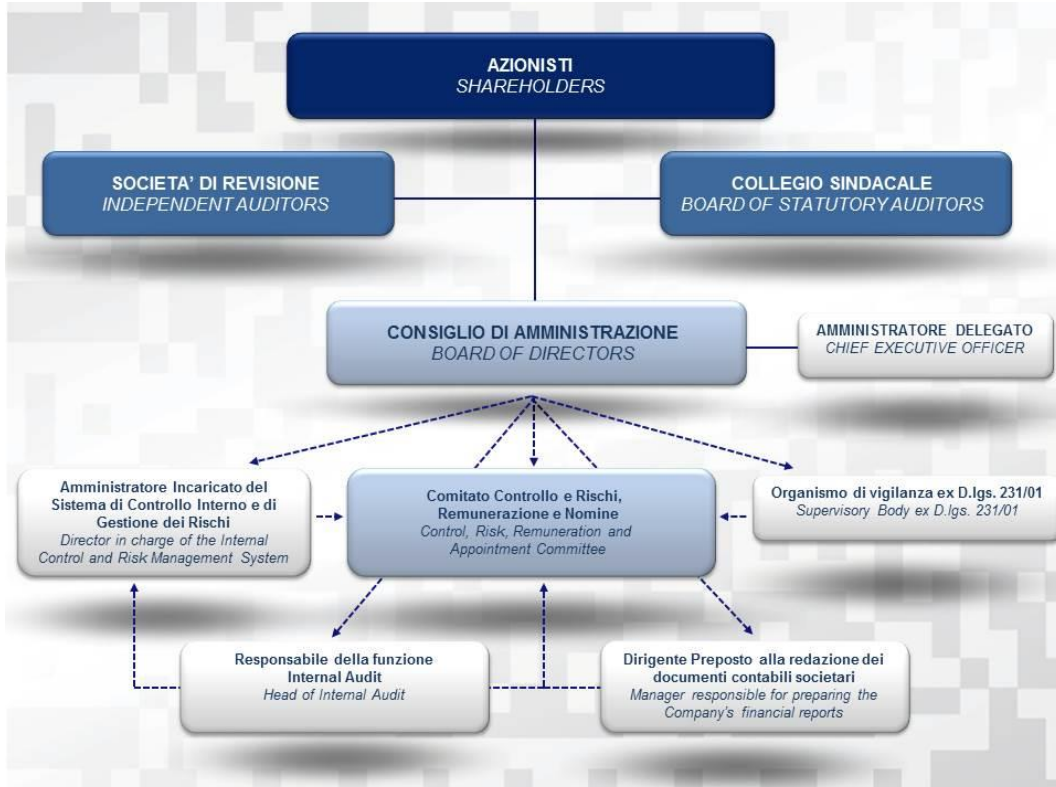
AZIONISTI
SHAREHOLDERS

SOCIETA' DI REVISIONE
INDEPENDENT AUDITORS

COLLEGIO SINDACALE
BOARD OF STATUTORY AUDITORS

CONSIGLIO DI AMMINISTRAZIONE
BOARD OF DIRECTORS

AMMINISTRATORE DELEGATO
CHIEF EXECUTIVE OFFICER

Amministratore Incaricato del Sistema di Controllo Interno e di Gestione dei Rischi
Director in charge of the Internal Control and Risk Management System

Comitato Controllo e Rischi, Remunerazione e Nomine
Control, Risk, Remuneration and Appointment Committee

Organismo di vigilanza ex D.lgs. 231/01
Supervisory Body ex D.lgs. 231/01

Responsabile della funzione Internal Audit
Head of Internal Audit

Dirigente Preposto alla redazione dei documenti contabili societari
Manager responsible for preparing the Company's financial reports